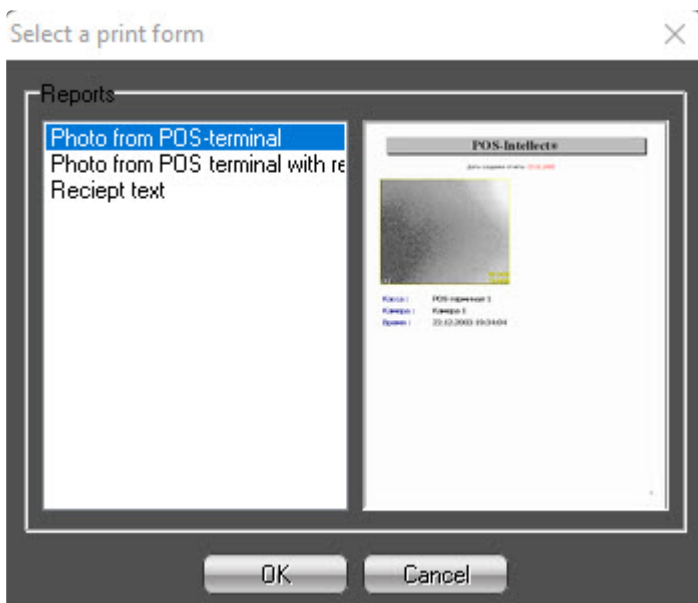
Select a print form

Reports

Photo from POS-terminal
Photo from POS terminal with re
Reciept text

POS-Intellect®

Дата создания отчета: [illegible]

Касса : POS терминал 1
Камера : Камера 1
Время : 22.12.2003 19:34:04

OK
Cancel